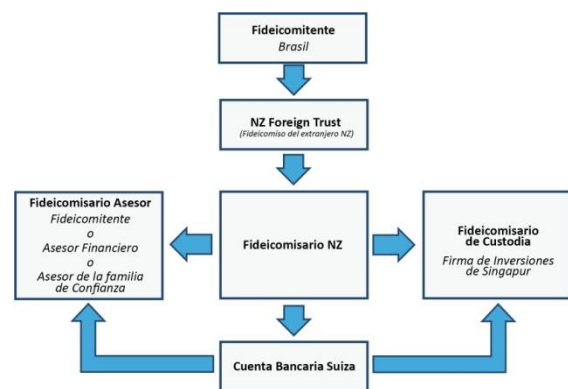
Fideicomitente
Brasil

NZ Foreign Trust
(Fideicomiso del extranjero NZ)

Fideicomisario Asesor
Fideicomitente
o
Asesor Financiero
o
Asesor de la familia de Confianza

Fideicomisario NZ

Fideicomisario de Custodia
Firma de Inversiones de Singapur

Cuenta Bancaria Suiza